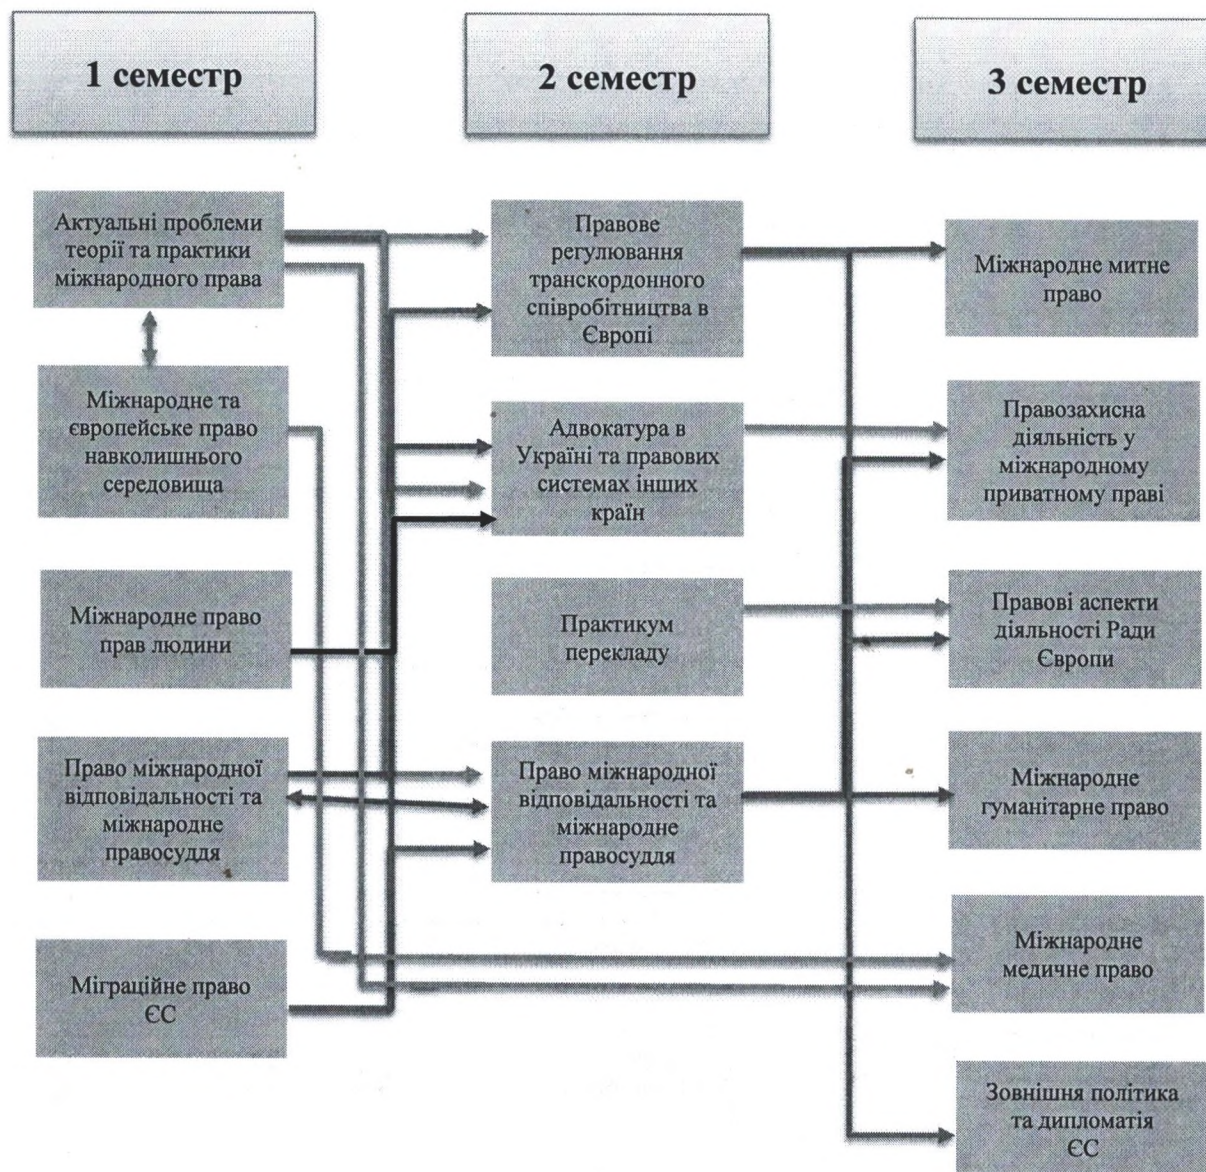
1 семестр

2 семестр

3 семестр

Актуальні проблеми теорії та практики міжнародного права

Міжнародне та європейське право навколишнього середовища

Міжнародне право прав людини

Право міжнародної відповідальності та міжнародне правосуддя

Міграційне право ЄС

Правове регулювання транскордонного співробітництва в Європі

Адвокатура в Україні та правових системах інших країн

Практикум перекладу

Право міжнародної відповідальності та міжнародне правосуддя

Міжнародне митне право

Правозахисна діяльність у міжнародному приватному праві

Правові аспекти діяльності Ради Європи

Міжнародне гуманітарне право

Міжнародне медичне право

Зовнішня політика та дипломатія ЄС